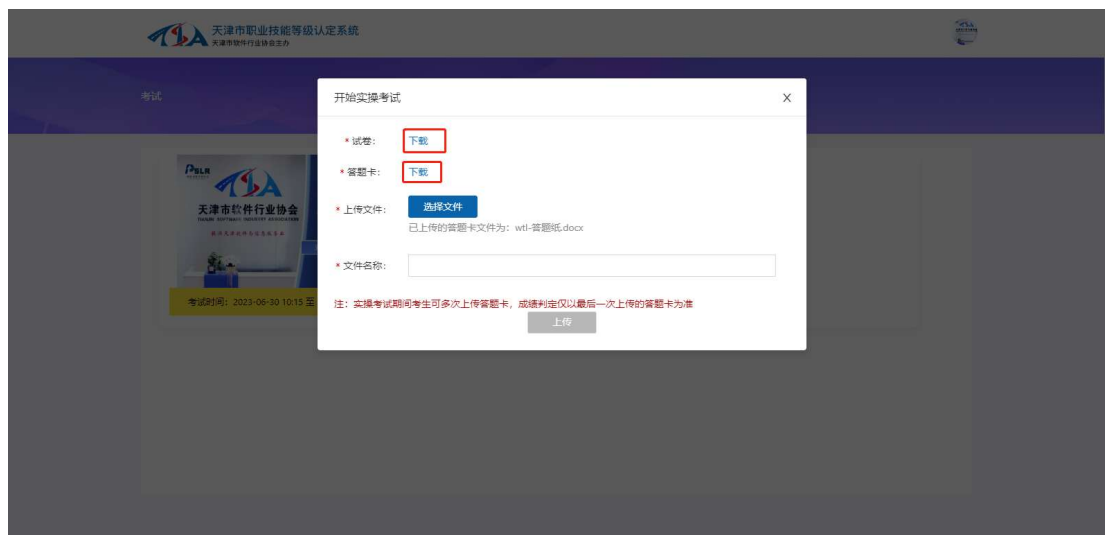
天津市职业技能等级认定系统
天津市软件行业协会主办

考试

天津市软件行业协会

考试时间：2023-06-30 10:15 至

开始实操考试

X

* 试卷： 下载

* 答题卡： 下载

* 上传文件： 选择文件

已上传的答题卡文件为：wtl-答题纸.docx

* 文件名称：

注：实操考试期间考生可多次上传答题卡，成绩判定仅以最后一次上传的答题卡为准

上传